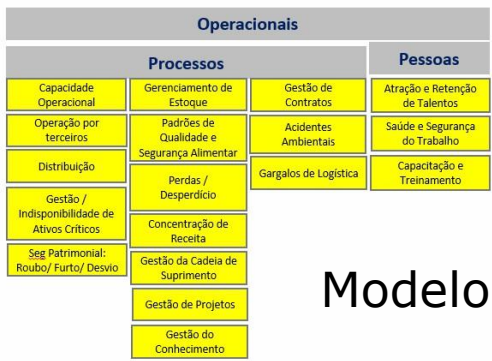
Operacionais

Processos

Capacidade Operacional

Operação por terceiros

Distribuição

Gestão / Indisponibilidade de Ativos Críticos

Seg Patrimonial: Roubo/ Furto/ Desvio

Gerenciamento de Estoque

Padrões de Qualidade e Segurança Alimentar

Perdas / Desperdício

Concentração de Receita

Gestão da Cadeia de Suprimento

Gestão de Projetos

Gestão do Conhecimento

Gestão de Contratos

Acidentes Ambientais

Gargalos de Logística

Pessoas

Atração e Retenção de Talentos

Saúde e Segurança do Trabalho

Capacitação e Treinamento

Modelo